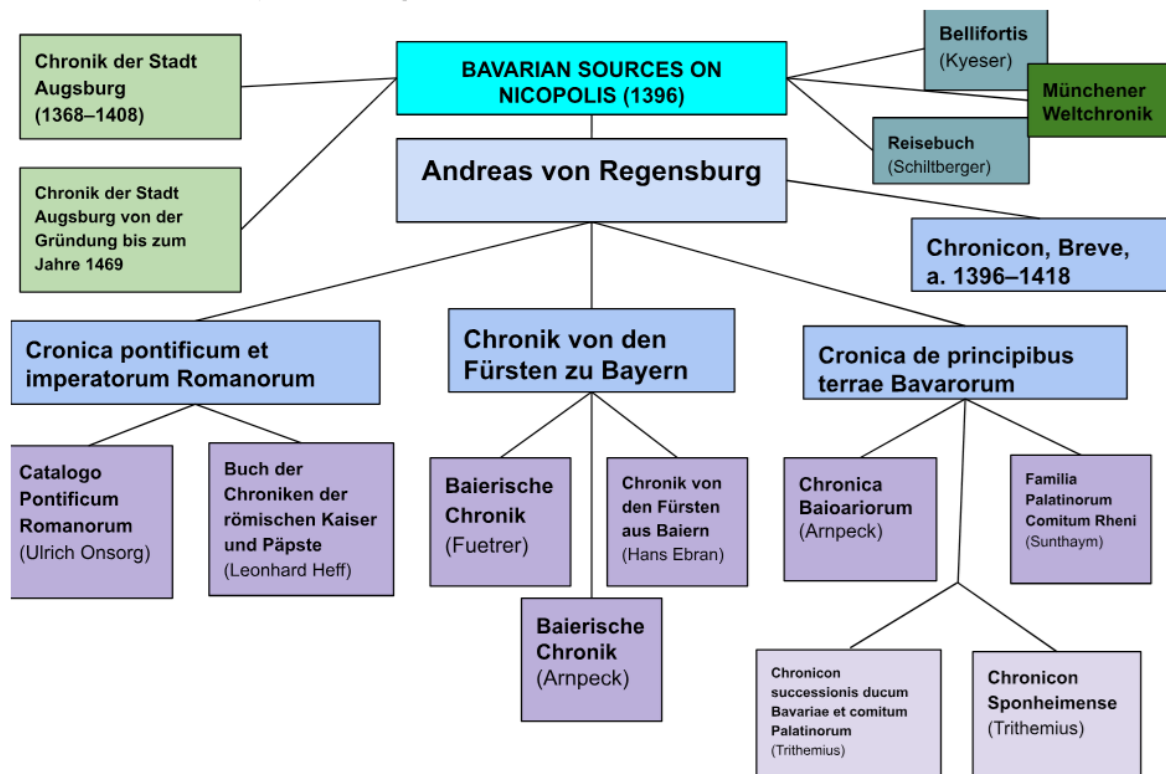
Chronik der Stadt Augsburg (1368–1408)

BAVARIAN SOURCES ON NICOPOLIS (1396)

Bellifortis (Kyeser)

Münchener Weltchronik

Reisebuch (Schiltberger)

Chronik der Stadt Augsburg von der Gründung bis zum Jahre 1469

Andreas von Regensburg

Chronicon, Breve, a. 1396–1418

Cronica pontificum et imperatorum Romanorum

Chronik von den Fürsten zu Bayern

Cronica de principibus terrae Bavarorum

Catalogo Pontificum Romanorum (Ulrich Onsorg)

Buch der Chroniken der römischen Kaiser und Päpste (Leonhard Heff)

Baierische Chronik (Fuetrer)

Chronik von den Fürsten aus Baiern (Hans Ebran)

Chronica Baioariorum (Arnpeck)

Familia Palatinorum Comitum Rheni (Sunthaym)

Baierische Chronik (Arnpeck)

Chronicon successionis ducum Bavariae et comitum Palatinorum (Trithemius)

Chronicon Sponheimense (Trithemius)